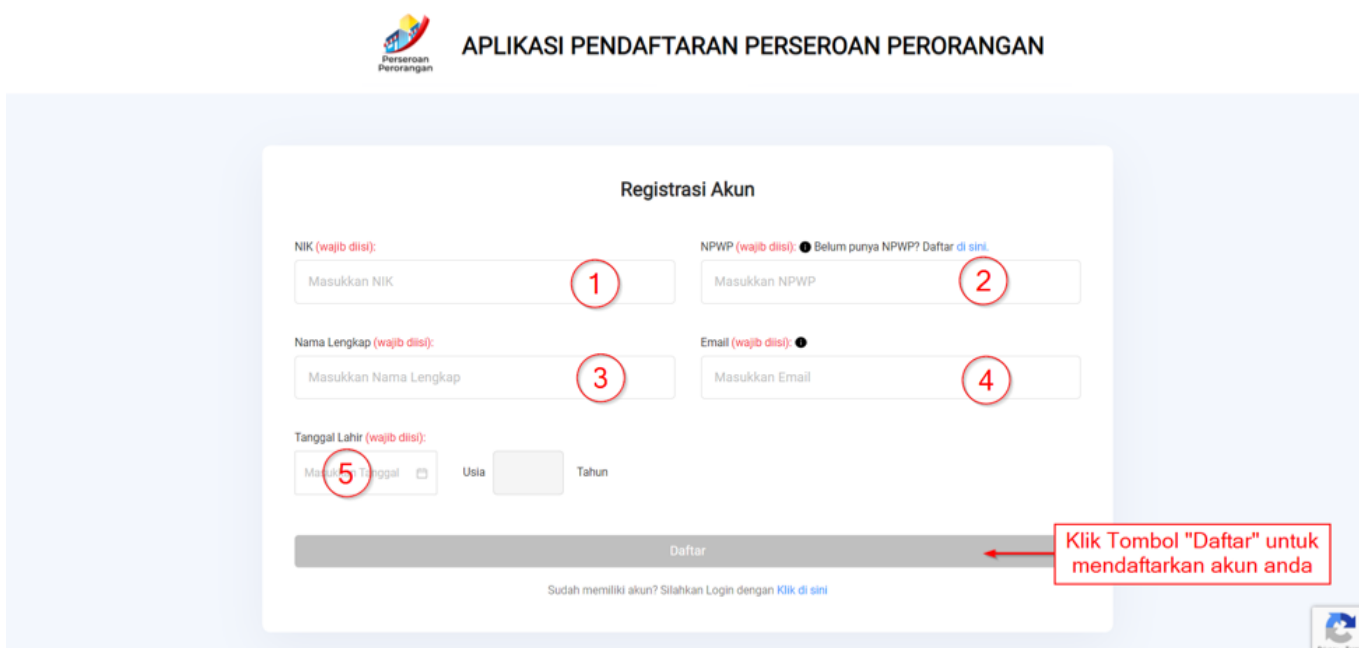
Perseroan Perorangan

APLIKASI PENDAFTARAN PERSEROAN PERORANGAN

Registrasi Akun

NIK (wajib diisi):

Masukkan NIK

1

NPWP (wajib diisi): Belum punya NPWP? Daftar di sini.

Masukkan NPWP

2

Nama Lengkap (wajib diisi):

Masukkan Nama Lengkap

3

Email (wajib diisi):

Masukkan Email

4

Tanggal Lahir (wajib diisi):

Mas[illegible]n Tanggal

5

Usia

Tahun

Daftar

Klik Tombol "Daftar" untuk mendaftarkan akun anda

Sudah memiliki akun? Silahkan Login dengan Klik di sini